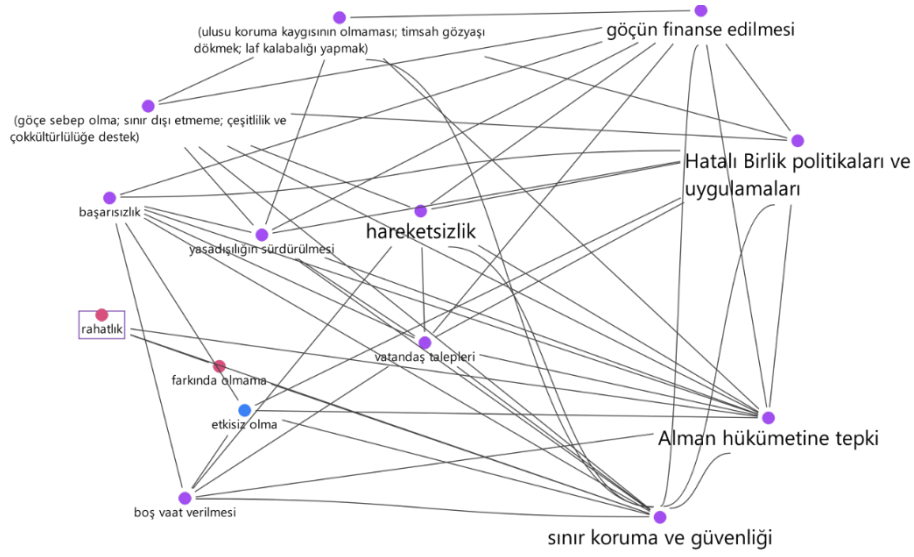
(ulusu koruma kaygısının olmaması; timsah gözyaşı dökmek; laf kalabalığı yapmak)

göçün finanse edilmesi

(göçe sebep olma; sınır dışı etmeme; çeşitlilik ve çokkültürlülüğe destek)

Hatalı Birlik politikaları ve uygulamaları

başarısızlık

hareketsizlik

yasadışılığın sürdürülmesi

rahatlık

vatandaş talepleri

farkında olmama

etkisiz olma

Alman hükümetine tepki

boş vaat verilmesi

sınır koruma ve güvenliği